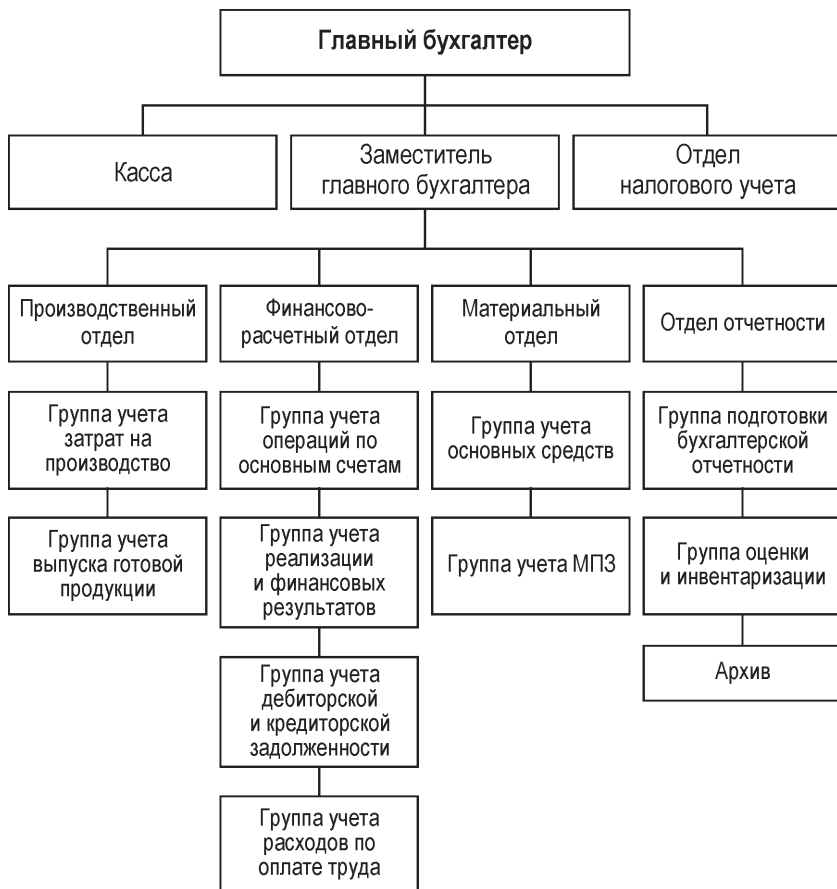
Главный бухгалтер

Касса

Заместитель главного бухгалтера

Отдел налогового учета

Производственный отдел

Группа учета затрат на производство

Группа учета выпуска готовой продукции

Финансово-расчетный отдел

Группа учета операций по основным счетам

Группа учета реализации и финансовых результатов

Группа учета дебиторской и кредиторской задолженности

Группа учета расходов по оплате труда

Материальный отдел

Группа учета основных средств

Группа учета МПЗ

Отдел отчетности

Группа подготовки бухгалтерской отчетности

Группа оценки и инвентаризации

Архив